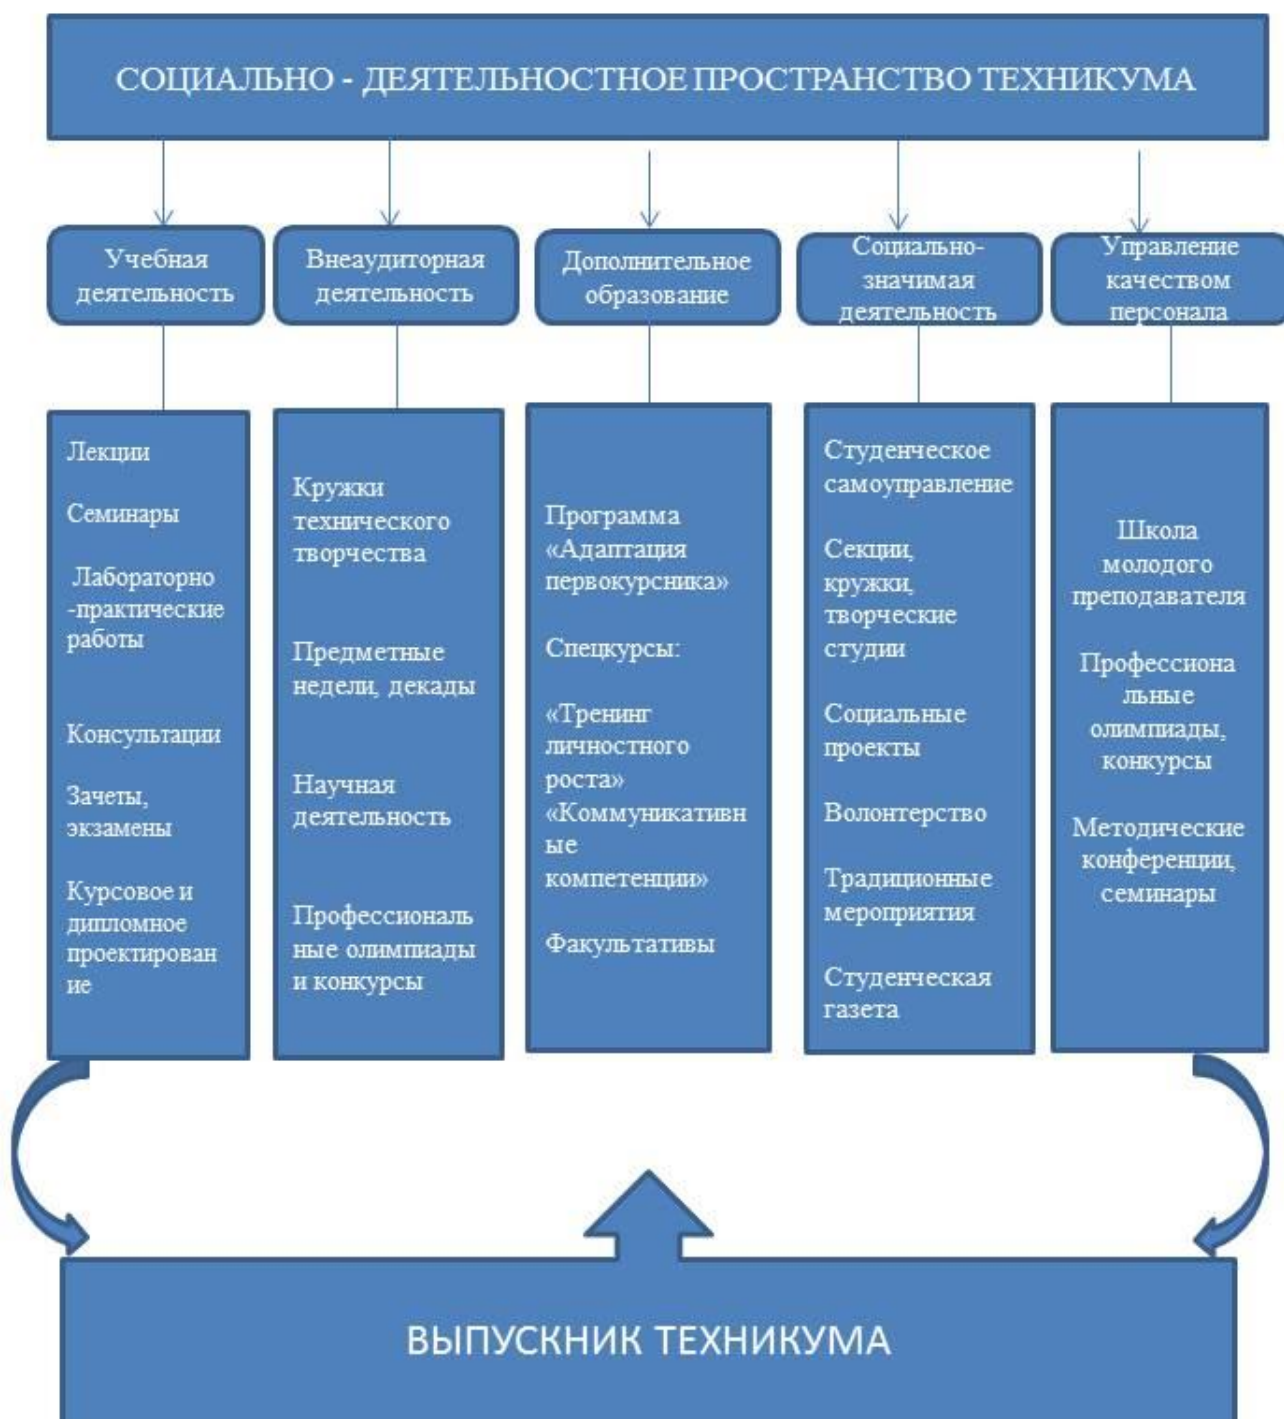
СОЦИАЛЬНО - ДЕЯТЕЛЬНОСТНОЕ ПРОСТРАНСТВО ТЕХНИКУМА

Учебная деятельность

Внеаудиторная деятельность

Дополнительное образование

Социально-значимая деятельность

Управление качеством персонала

Лекции

Семинары

Лабораторно-практические работы

Консультации

Зачеты, экзамены

Курсовое и дипломное проектирование

Кружки технического творчества

Предметные недели, декады

Научная деятельность

Профессиональные олимпиады и конкурсы

Программа «Адаптация первокурсника»

Спецкурсы:

«Тренинг личностного роста» «Коммуникативные компетенции»

Факультативы

Студенческое самоуправление

Секции, кружки, творческие студии

Социальные проекты

Волонтерство

Традиционные мероприятия

Студенческая газета

Школа молодого преподавателя

Профессиональные олимпиады, конкурсы

Методические конференции, семинары

ВЫПУСКНИК ТЕХНИКУМА